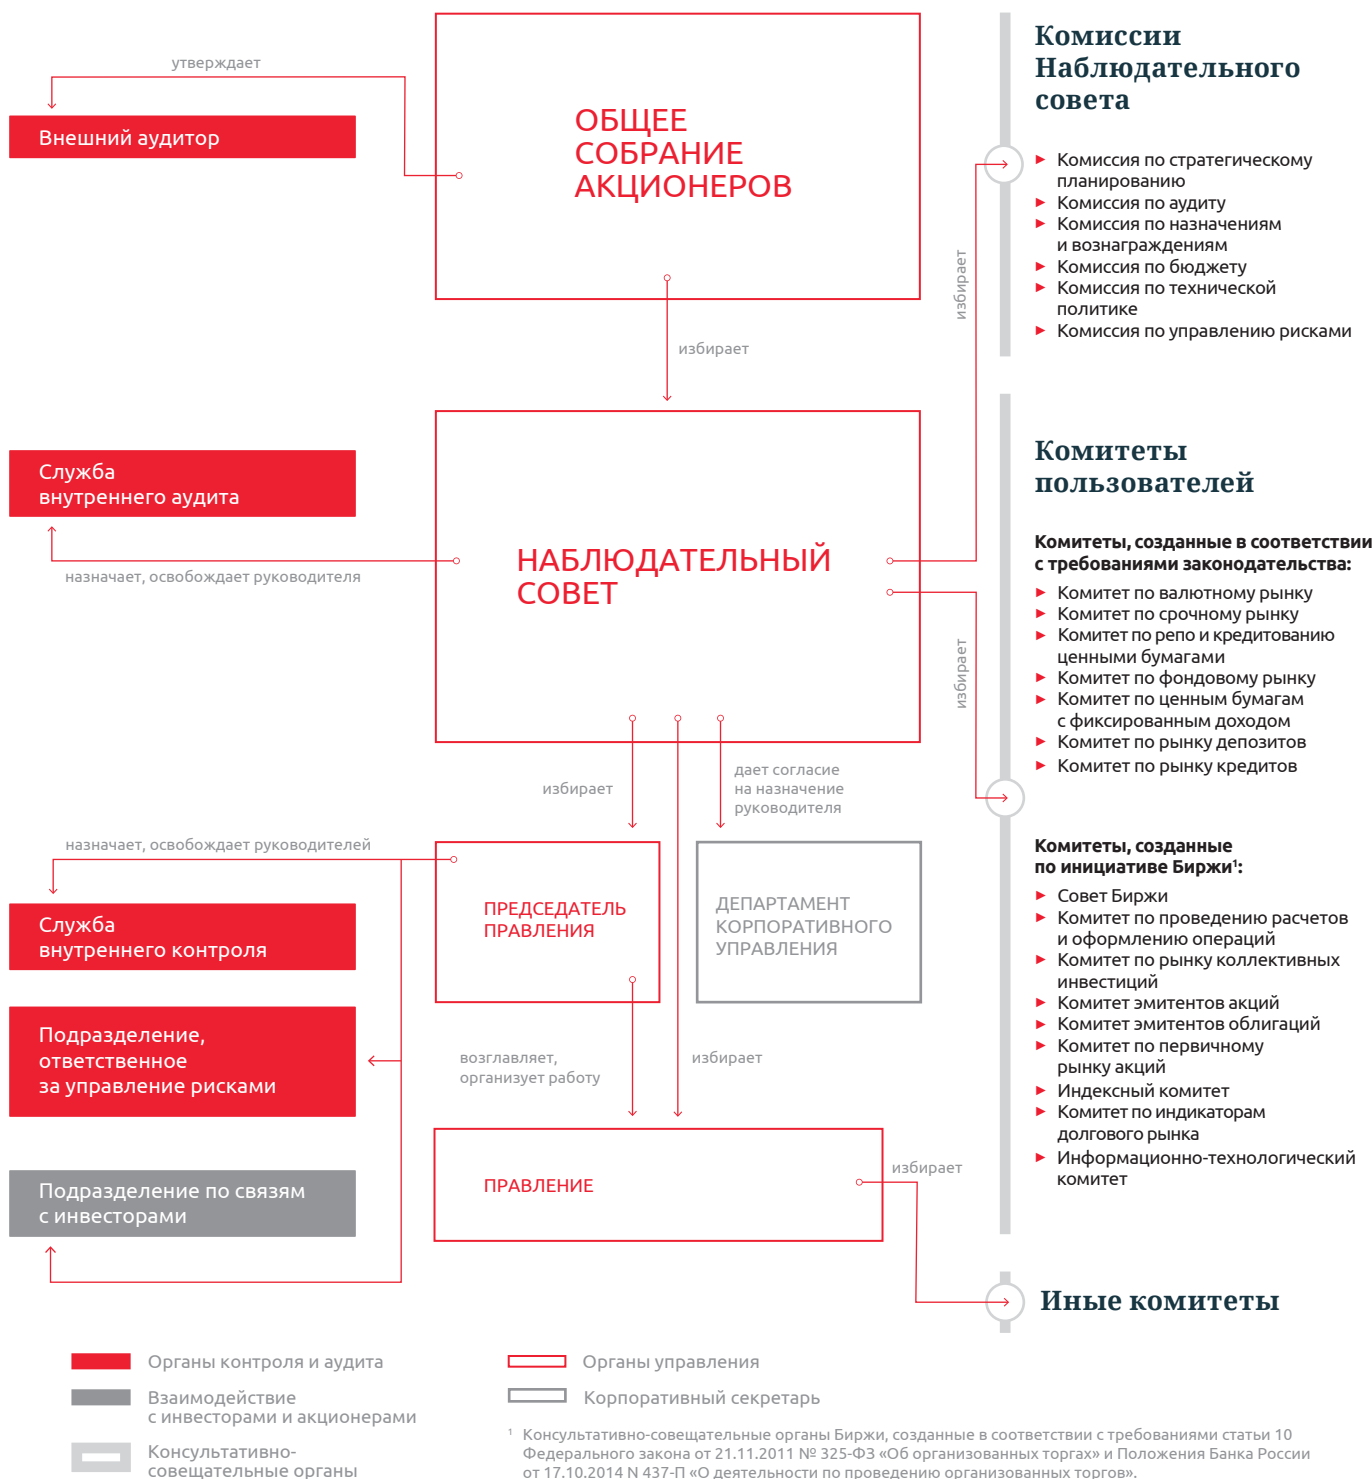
утверждает

Внешний аудитор

ОБЩЕЕ СОБРАНИЕ АКЦИОНЕРОВ

избирает

Комиссии Наблюдательного совета

► Комиссия по стратегическому планированию
► Комиссия по аудиту
► Комиссия по назначениям и вознаграждениям
► Комиссия по бюджету
► Комиссия по технической политике
► Комиссия по управлению рисками

избирает

Служба внутреннего аудита

назначает, освобождает руководителя

НАБЛЮДАТЕЛЬНЫЙ СОВЕТ

Комитеты пользователей

Комитеты, созданные в соответствии с требованиями законодательства:

► Комитет по валютному рынку
► Комитет по срочному рынку
► Комитет по репо и кредитованию ценными бумагами
► Комитет по фондовому рынку
► Комитет по ценным бумагам с фиксированным доходом
► Комитет по рынку депозитов
► Комитет по рынку кредитов

избирает

избирает

дает согласие на назначение руководителя

назначает, освобождает руководителей

Служба внутреннего контроля

ПРЕДСЕДАТЕЛЬ ПРАВЛЕНИЯ

ДЕПАРТАМЕНТ КОРПОРАТИВНОГО УПРАВЛЕНИЯ

Комитеты, созданные по инициативе Биржи$^1$:

► Совет Биржи
► Комитет по проведению расчетов и оформлению операций
► Комитет по рынку коллективных инвестиций
► Комитет эмитентов акций
► Комитет эмитентов облигаций
► Комитет по первичному рынку акций
► Индексный комитет
► Комитет по индикаторам долгового рынка
► Информационно-технологический комитет

Подразделение, ответственное за управление рисками

возглавляет, организует работу

избирает

ПРАВЛЕНИЕ

избирает

Подразделение по связям с инвесторами

Иные комитеты

Органы контроля и аудита

Органы управления

Взаимодействие с инвесторами и акционерами

Корпоративный секретарь

Консультативно-совещательные органы

$^1$ Консультативно-совещательные органы Биржи, созданные в соответствии с требованиями статьи 10 Федерального закона от 21.11.2011 № 325-ФЗ «Об организованных торгах» и Положения Банка России от 17.10.2014 N 437-П «О деятельности по проведению организованных торгов».